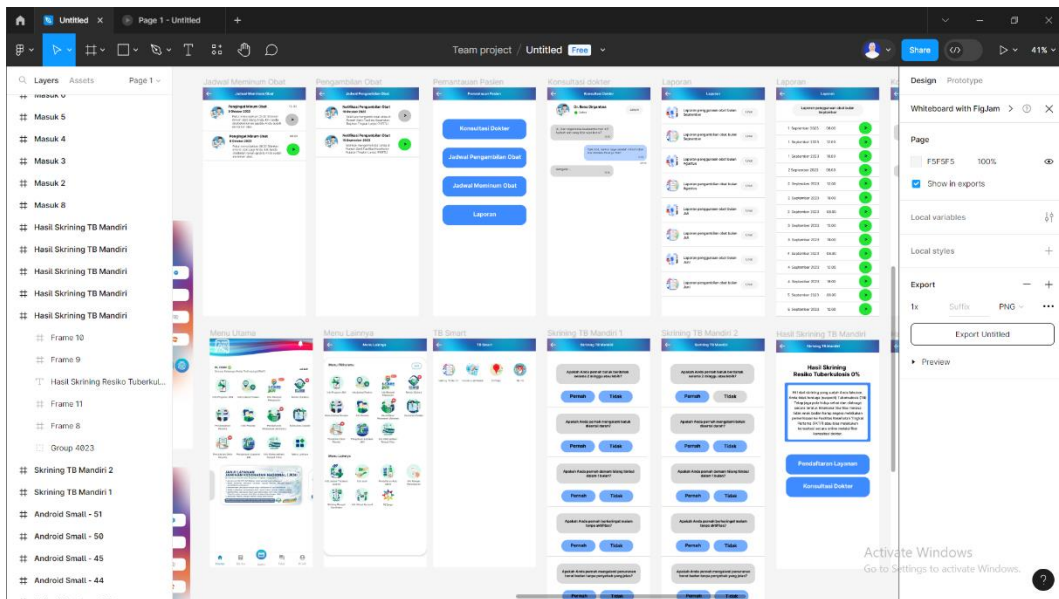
Untitled × Page 1 - Untitled +

Team project / Untitled Free

Share 41%

Layers Assets Page 1

Masuk 5
Masuk 4
Masuk 3
Masuk 2
Masuk 8
Hasil Skrining TB Mandiri
Hasil Skrining TB Mandiri
Hasil Skrining TB Mandiri
Hasil Skrining TB Mandiri
Hasil Skrining TB Mandiri
Frame 10
Frame 9
Hasil Skrining Resiko Tuberkul...
Frame 11
Frame 8
Group 4023
Skrining TB Mandiri 2
Skrining TB Mandiri 1
Android Small - 51
Android Small - 50
Android Small - 45
Android Small - 44

Jadwal Meminum Obat
Pengambilan Obat
Pemantauan Pasien
Konsultasi dokter
Laporan
Laporan

Konsultasi Dokter
Jadwal Pengambilan Obat
Jadwal Meminum Obat
Laporan

Menu Utama
Menu Lainnya
TB Smart
Skrining TB Mandiri 1
Skrining TB Mandiri 2
Hasil Skrining TB Mandiri

Hasil Skrining Resiko Tuberkulosis 0%

Pendaftaran Layanan
Konsultasi Dokter

Pernah Tidak
Pernah Tidak
Pernah Tidak
Pernah Tidak

Design Prototype
Whiteboard with FigJam
Page
F5F5F5 100%
Show in exports
Local variables
Local styles
Export
1x Suffix PNG
Export Untitled
Preview

Activate Windows
Go to Settings to activate Windows.